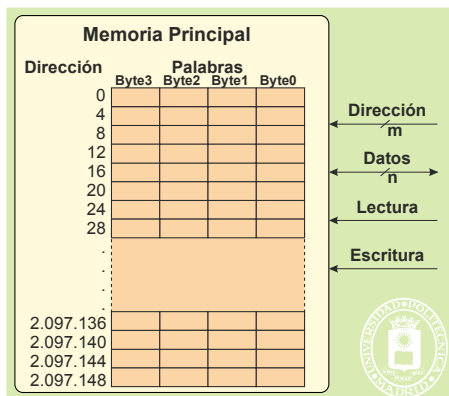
Memoria Principal

Dirección

Palabras

Byte3 Byte2 Byte1 Byte0

0
4
8
12
16
20
24
28
.
.
.
.
2.097.136
2.097.140
2.097.144
2.097.148

Dirección
m

Datos
n

Lectura

Escritura

UNIVERSIDAD POLITÉCNICA MADRID